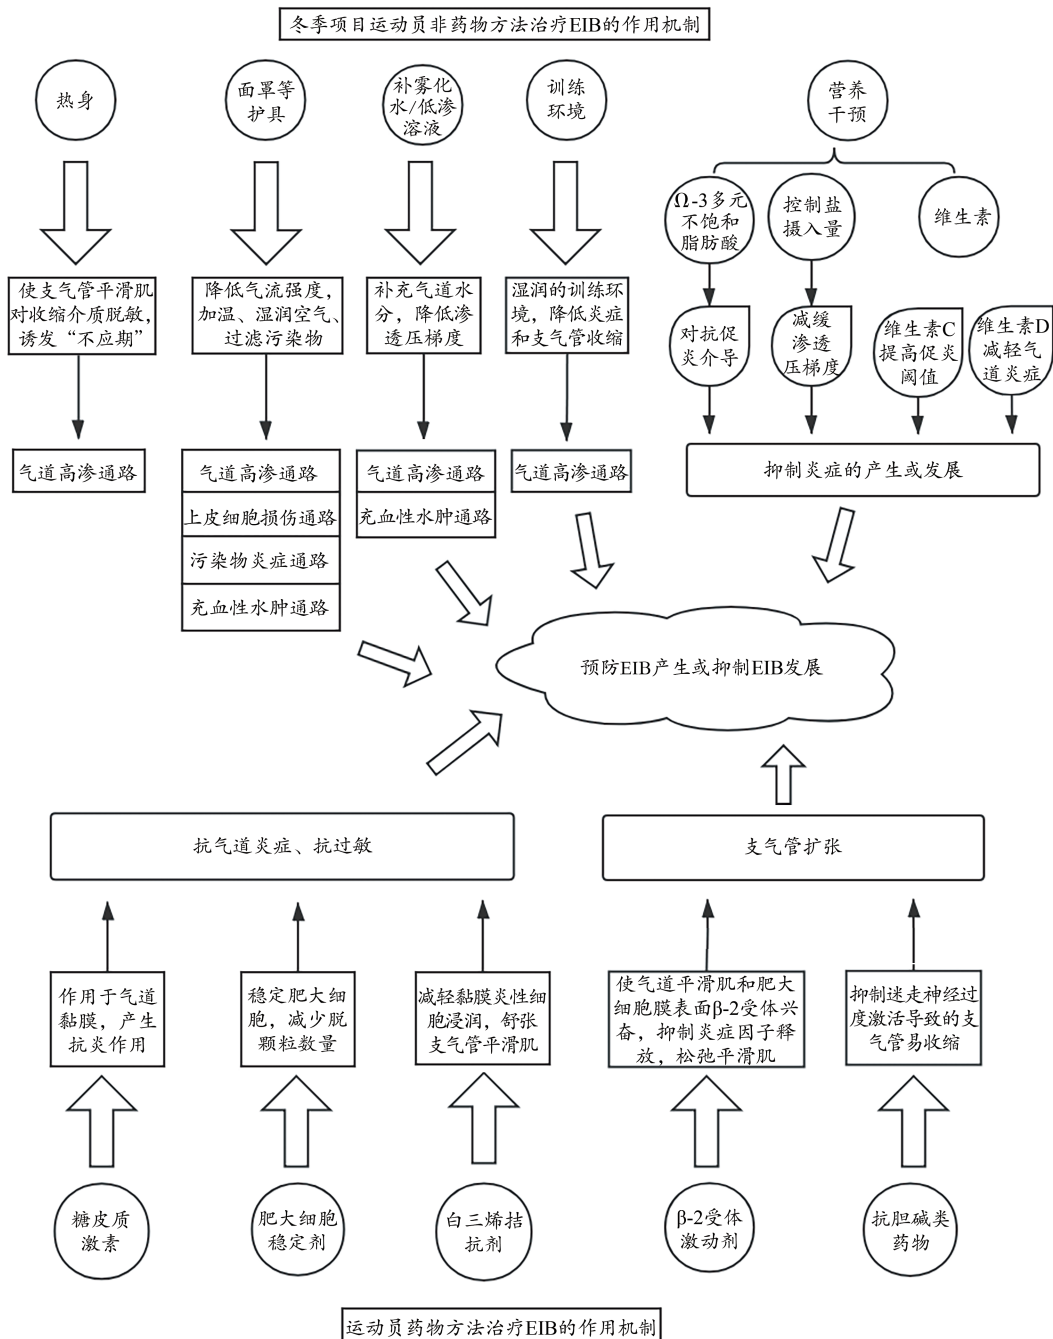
冬季项目运动员非药物方法治疗EIB的作用机制

热身

面罩等护具

补雾化水/低渗溶液

训练环境

营养干预

$\Omega$-3多元不饱和脂肪酸

控制盐摄入量

维生素

使支气管平滑肌对收缩介质脱敏，诱发“不应期”

降低气流强度，加温、湿润空气、过滤污染物

补充气道水分，降低渗透压梯度

湿润的训练环境，降低炎症和支气管收缩

对抗促炎介导

减缓渗透压梯度

维生素C提高促炎阈值

维生素D减轻气道炎症

气道高渗通路

气道高渗通路

上皮细胞损伤通路

污染物炎症通路

充血性水肿通路

气道高渗通路

充血性水肿通路

气道高渗通路

抑制炎症的产生或发展

预防EIB产生或抑制EIB发展

抗气道炎症、抗过敏

支气管扩张

作用于气道黏膜，产生抗炎作用

稳定肥大细胞，减少脱颗粒数量

减轻黏膜炎性细胞浸润，舒张支气管平滑肌

使气道平滑肌和肥大细胞膜表面β-2受体兴奋，抑制炎症因子释放，松弛平滑肌

抑制迷走神经过度激活导致的支气管易收缩

糖皮质激素

肥大细胞稳定剂

白三烯拮抗剂

β-2受体激动剂

抗胆碱类药物

运动员药物方法治疗EIB的作用机制